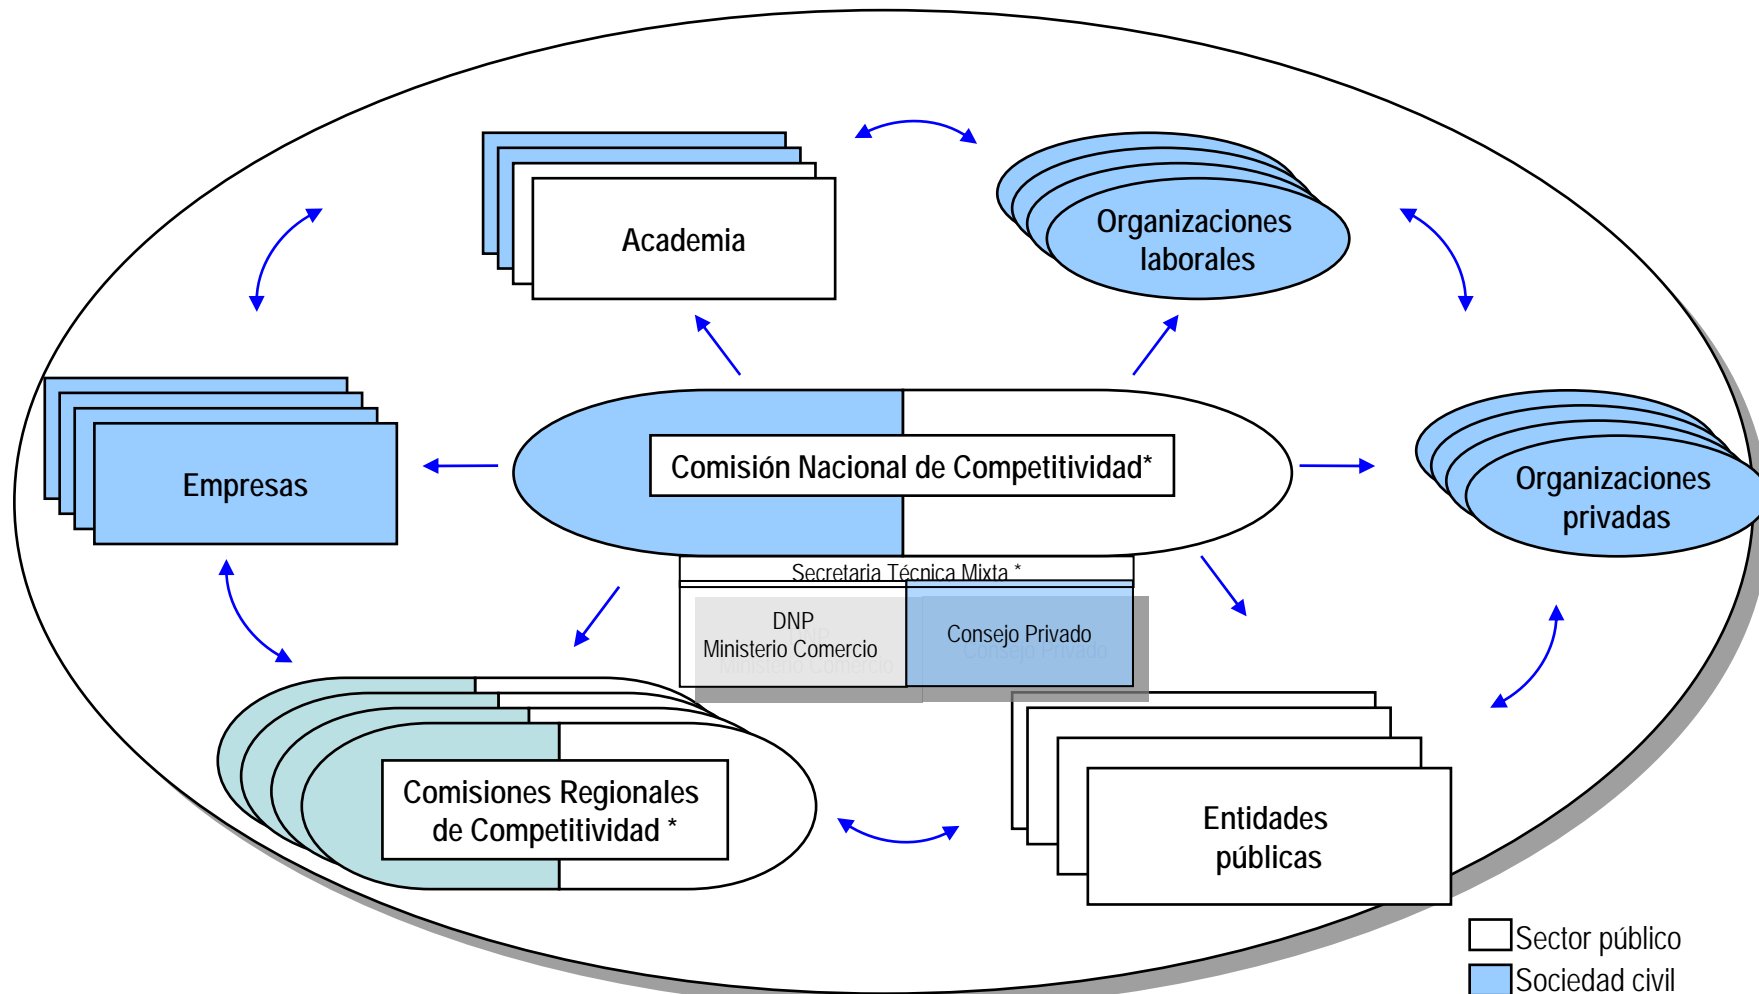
Academia

Organizaciones laborales

Empresas

Comisión Nacional de Competitividad*

Organizaciones privadas

Secretaria Técnica Mixta *

DNP
Ministerio Comercio

Consejo Privado

Comisiones Regionales de Competitividad *

Entidades públicas

Sector público
Sociedad civil